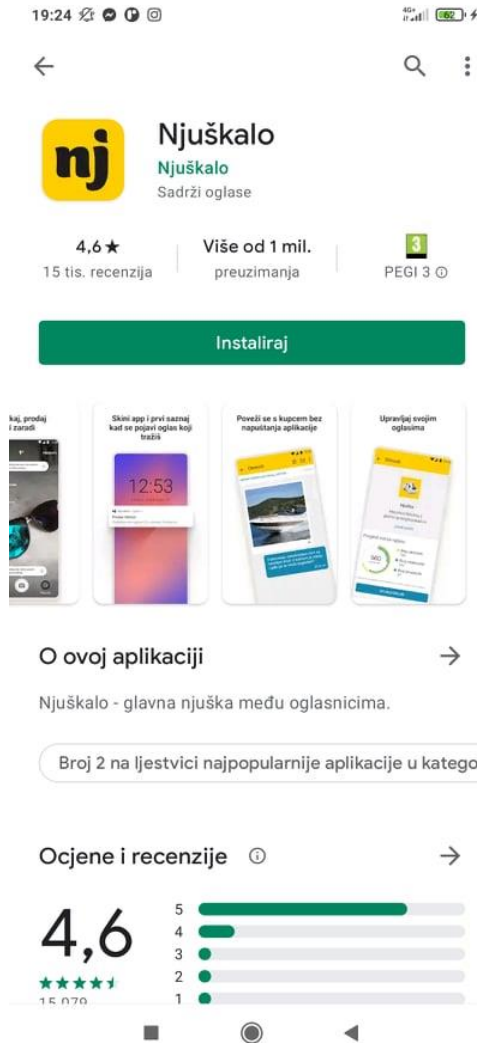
19:24

4G+ 62

nj

Njuškalo
Njuškalo
Sadrži oglase

4,6 ★
15 tis. recenzija

Više od 1 mil.
preuzimanja

3
PEGI 3 ⓘ

Instaliraj

kaj, prodaj i zaradi

Skini app i prvi saznaj kad se pojavi oglas koji tražiš

12:53

Poveži se s kupcem bez napuštanja aplikacije

Upravljaj svojim oglasima

O ovoj aplikaciji

Njuškalo - glavna njuška među oglasnicima.

Broj 2 na ljestvici najpopularnije aplikacije u katego

Ocjene i recenzije ⓘ

4,6
★★★★
15 079

5
4
3
2
1